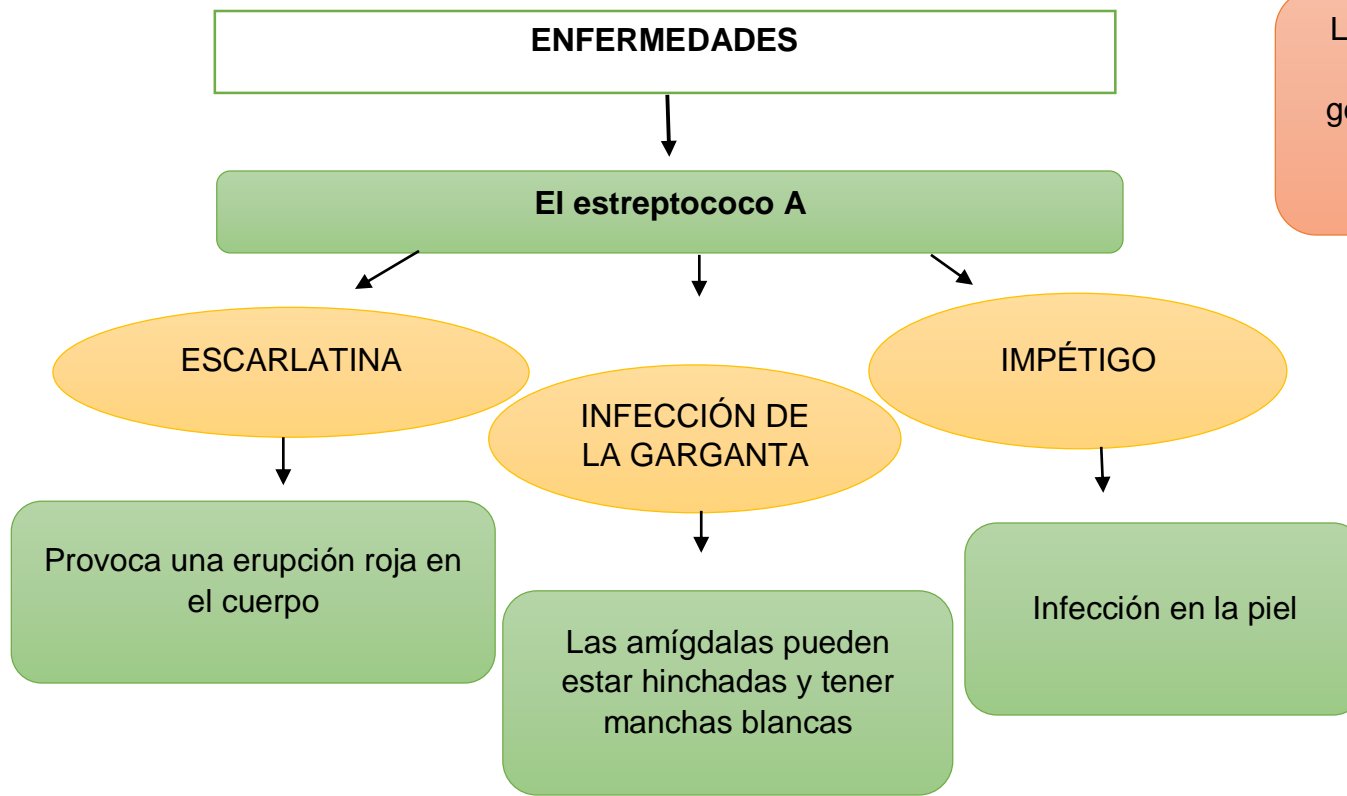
ENFERMEDADES

El estreptococo A

ESCARLATINA

INFECCIÓN DE LA GARGANTA

IMPÉTIGO

Provoca una erupción roja en el cuerpo

Las amígdalas pueden estar hinchadas y tener manchas blancas

Infección en la piel

L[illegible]

ge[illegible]